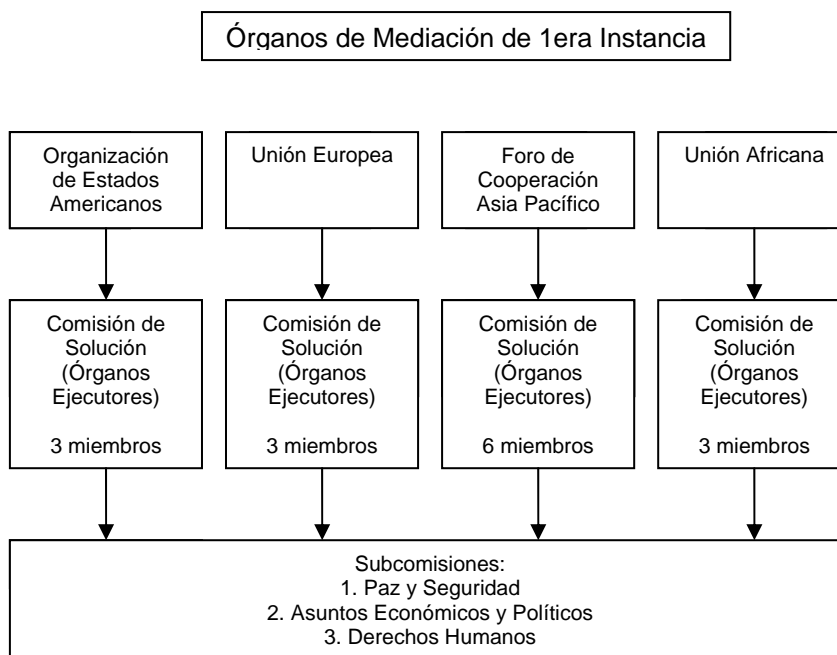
Órganos de Mediación de 1era Instancia

Organización de Estados Americanos

Unión Europea

Foro de Cooperación Asia Pacífico

Unión Africana

Comisión de Solución (Órganos Ejecutores)

3 miembros

Comisión de Solución (Órganos Ejecutores)

3 miembros

Comisión de Solución (Órganos Ejecutores)

6 miembros

Comisión de Solución (Órganos Ejecutores)

3 miembros

Subcomisiones:
1. Paz y Seguridad
2. Asuntos Económicos y Políticos
3. Derechos Humanos